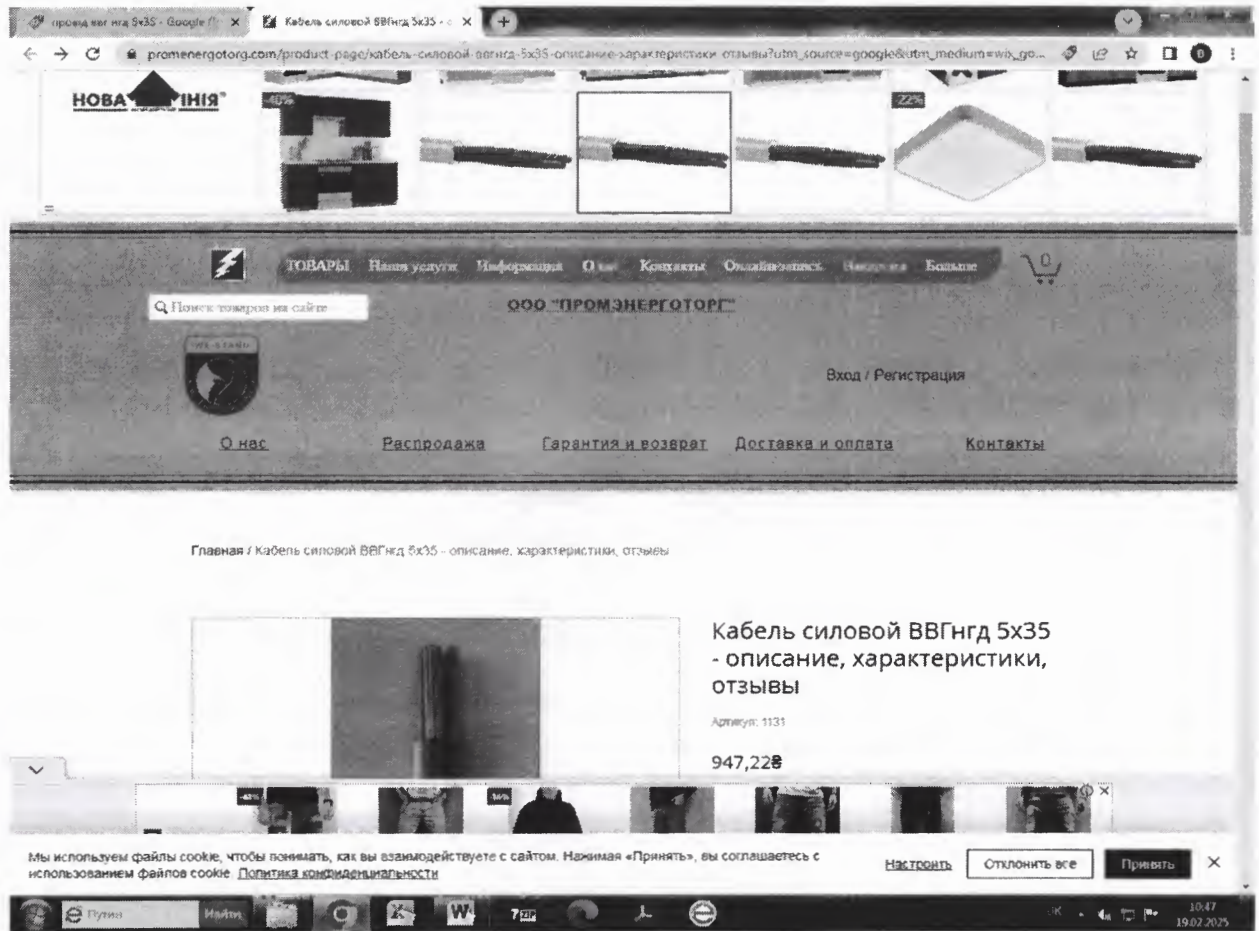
провод ввг нгд 5х35 - Google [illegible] × Кабель силовой ВВГнгд 5х35 - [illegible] ×

promenergotorg.com/product-page/кабель-силовой-ввгнгд-5х35-описание-характеристики-отзывы?utm_source=google&utm_medium=wix_go...

НОВА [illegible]ІНІЯ

-40%

22%

ТОВАРЫ Наши услуги Информация О нас Контакты Онлайн-запись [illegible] Больше

0

Поиск товаров на сайте

ООО "ПРОМЭНЕРГОТОРГ"

Вход / Регистрация

О нас Распродажа Гарантия и возврат Доставка и оплата Контакты

Главная / Кабель силовой ВВГнгд 5х35 - описание, характеристики, отзывы

Кабель силовой ВВГнгд 5х35 - описание, характеристики, отзывы

Артикул: 1131

947,22₴

Мы используем файлы cookie, чтобы понимать, как вы взаимодействуете с сайтом. Нажимая «Принять», вы соглашаетесь с использованием файлов cookie. Политика конфиденциальности

Настроить Отклонить все Принять ×

Пуск Найти

10:47
19.02.2025